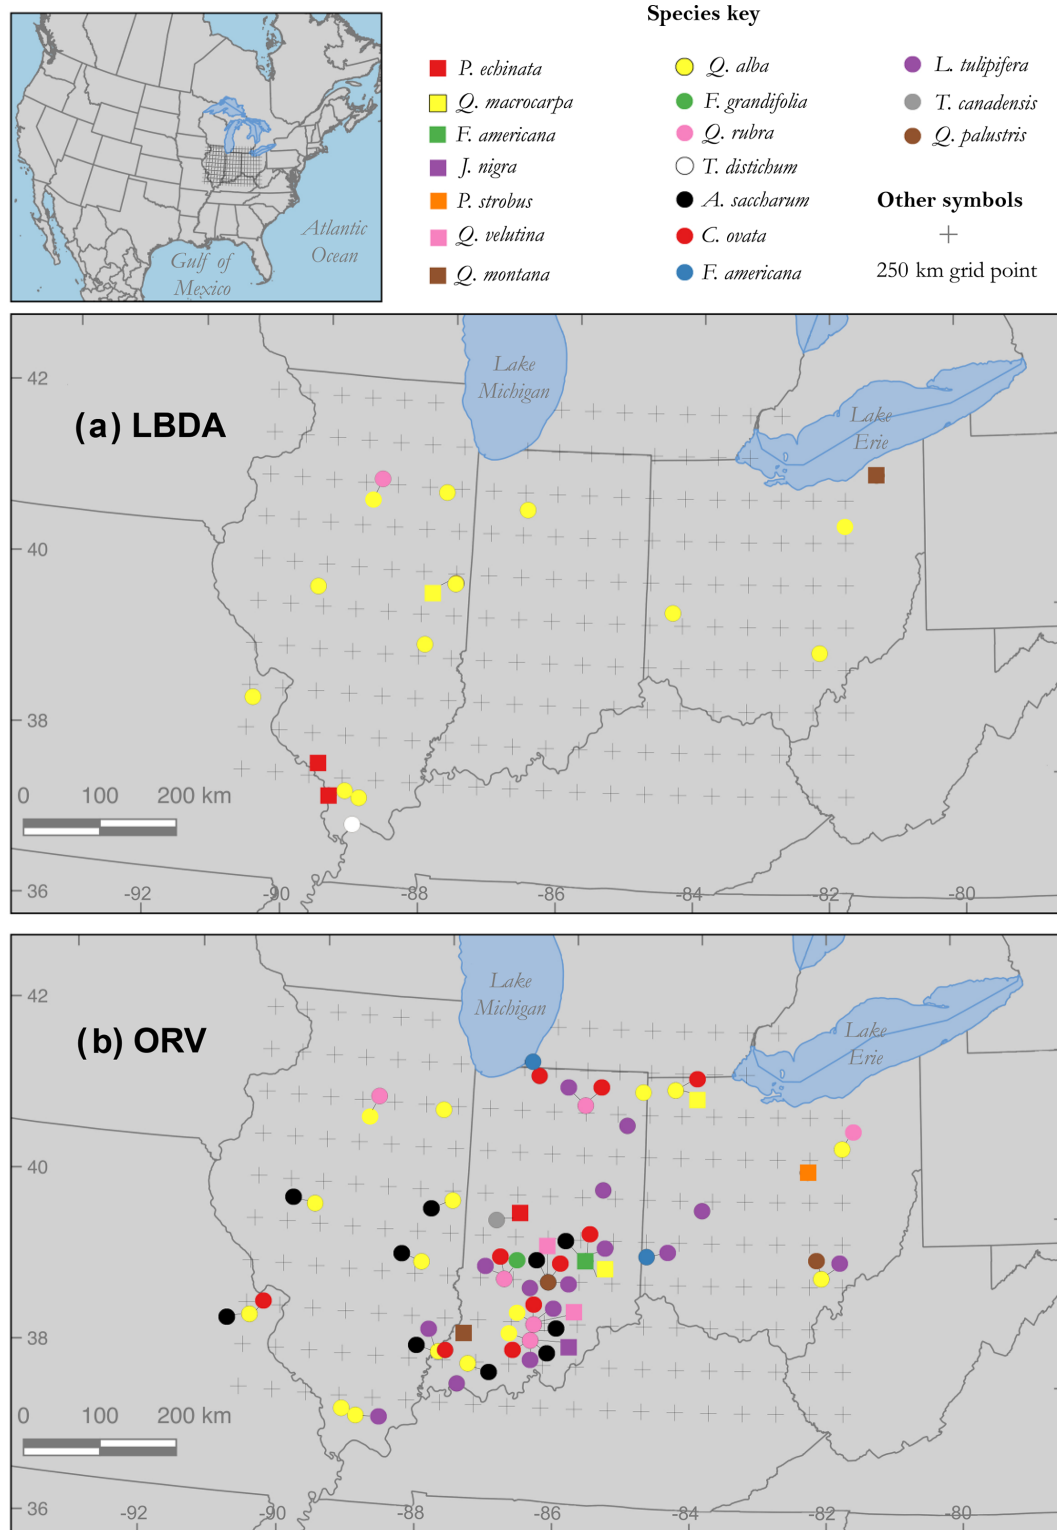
Atlantic Ocean

Gulf of Mexico

Species key

P. echinata
Q. macrocarpa
F. americana
J. nigra
P. strobus
Q. velutina
Q. montana

Q. alba
F. grandifolia
Q. rubra
T. distichum
A. saccharum
C. ovata
F. americana

L. tulipifera
T. canadensis
Q. palustris

Other symbols
+
250 km grid point

(a) LBDA

Lake Michigan

Lake Erie

42
40
38
36

0 100 200 km

-92 -90 -88 -86 -84 -82 -80

(b) ORV

Lake Michigan

Lake Erie

42
40
38
36

0 100 200 km

-92 -90 -88 -86 -84 -82 -80